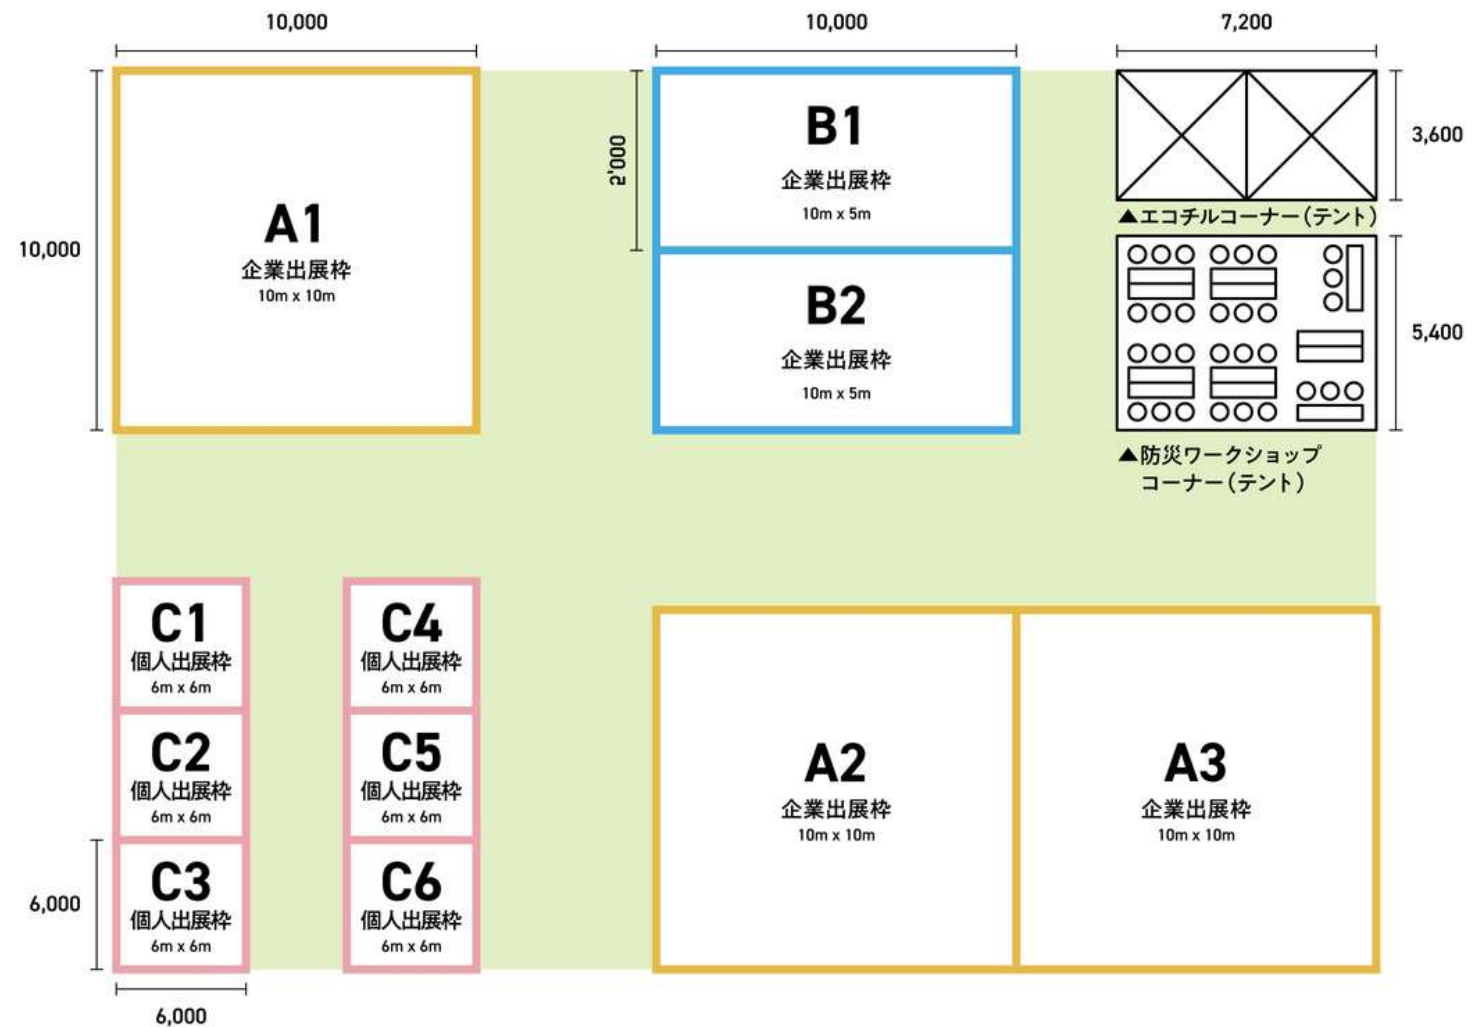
10,000

10,000

7,200

10,000

A1
企業出展枠
10m x 10m

5,000

B1
企業出展枠
10m x 5m

B2
企業出展枠
10m x 5m

3,600

▲エコチルコーナー（テント）

5,400

▲防災ワークショップコーナー（テント）

C1
個人出展枠
6m x 6m

C2
個人出展枠
6m x 6m

C3
個人出展枠
6m x 6m

C4
個人出展枠
6m x 6m

C5
個人出展枠
6m x 6m

C6
個人出展枠
6m x 6m

6,000

6,000

A2
企業出展枠
10m x 10m

A3
企業出展枠
10m x 10m